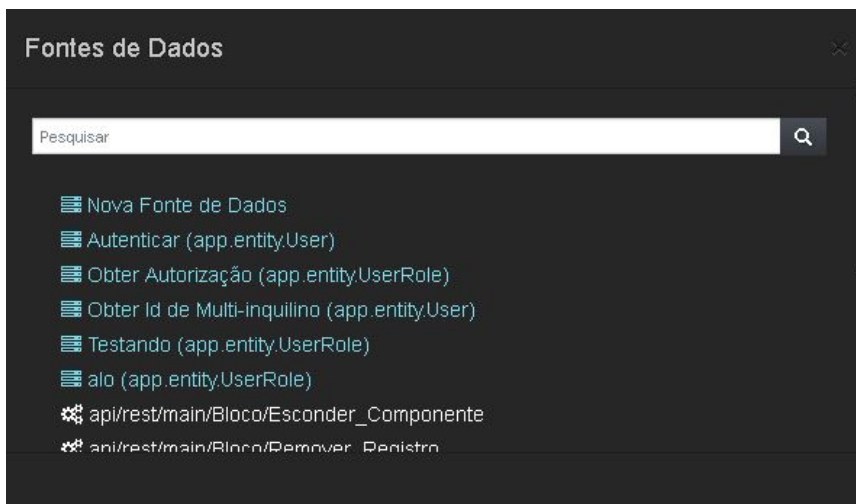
Fontes de Dados

Pesquisar

Nova Fonte de Dados
Autenticar (app.entity.User)
Obter Autorização (app.entity.UserRole)
Obter Id de Multi-inquilino (app.entity.User)
Testando (app.entity.UserRole)
alo (app.entity.UserRole)
api/rest/main/Bloco/Esconder_Componente
api/rest/main/Bloco/Remover_Registro